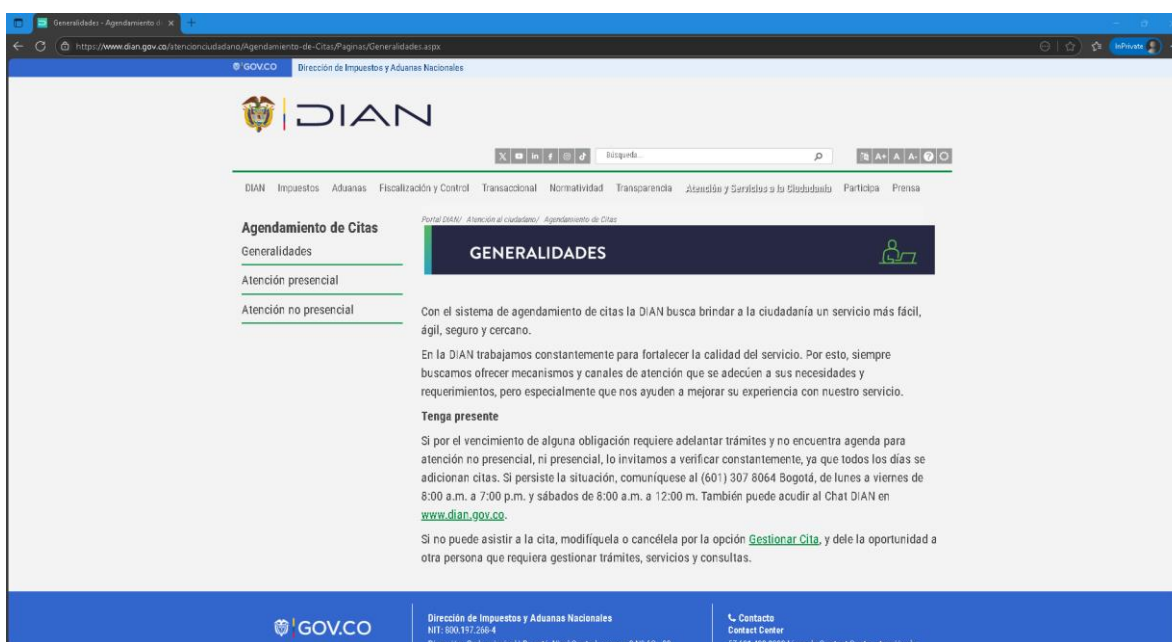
Generalidades - Agendamiento d ×

https://www.dian.gov.co/atencionciudadano/Agendamiento-de-Citas/Paginas/Generalidades.aspx

InPrivate

GOV.CO Dirección de Impuestos y Aduanas Nacionales

DIAN

Búsqueda

A+ A A-

DIAN Impuestos Aduanas Fiscalización y Control Transaccional Normatividad Transparencia Atención y Servicios a la Ciudadanía Participa Prensa

Agendamiento de Citas

Generalidades

Atención presencial

Atención no presencial

Portal DIAN/ Atención al ciudadano/ Agendamiento de Citas

GENERALIDADES

Con el sistema de agendamiento de citas la DIAN busca brindar a la ciudadanía un servicio más fácil, ágil, seguro y cercano.

En la DIAN trabajamos constantemente para fortalecer la calidad del servicio. Por esto, siempre buscamos ofrecer mecanismos y canales de atención que se adecúen a sus necesidades y requerimientos, pero especialmente que nos ayuden a mejorar su experiencia con nuestro servicio.

Tenga presente

Si por el vencimiento de alguna obligación requiere adelantar trámites y no encuentra agenda para atención no presencial, ni presencial, lo invitamos a verificar constantemente, ya que todos los días se adicionan citas. Si persiste la situación, comuníquese al (601) 307 8064 Bogotá, de lunes a viernes de 8:00 a.m. a 7:00 p.m. y sábados de 8:00 a.m. a 12:00 m. También puede acudir al Chat DIAN en www.dian.gov.co.

Si no puede asistir a la cita, modifíquela o cancélela por la opción Gestionar Cita, y dele la oportunidad a otra persona que requiera gestionar trámites, servicios y consultas.

GOV.CO

Dirección de Impuestos y Aduanas Nacionales
NIT: 800.197.268-4

Contacto
Contact Center